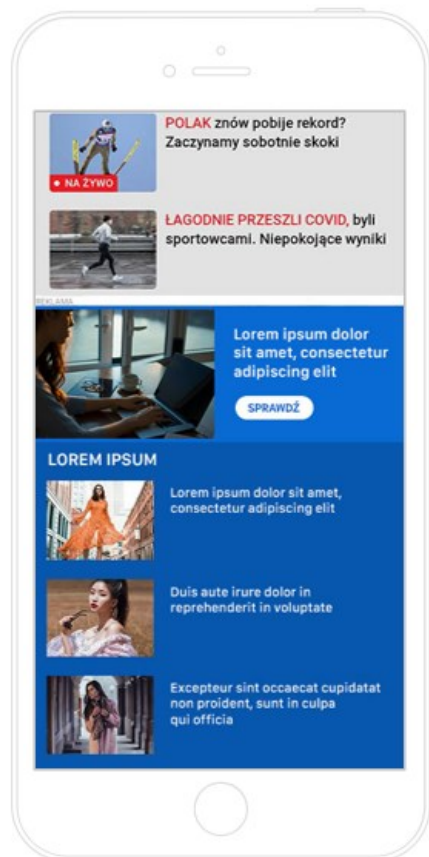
NA ŻYWO

POLAK znów pobije rekord? Zaczynamy sobotnie skoki

ŁAGODNIE PRZESZLI COVID, byli sportowcami. Niepokojące wyniki

REKLAMA

Lorem ipsum dolor sit amet, consectetur adipiscing elit

SPRAWDŹ

LOREM IPSUM

Lorem ipsum dolor sit amet, consectetur adipiscing elit

Duis aute irure dolor in reprehenderit in voluptate

Excepteur sint occaecat cupidatat non proident, sunt in culpa qui officia